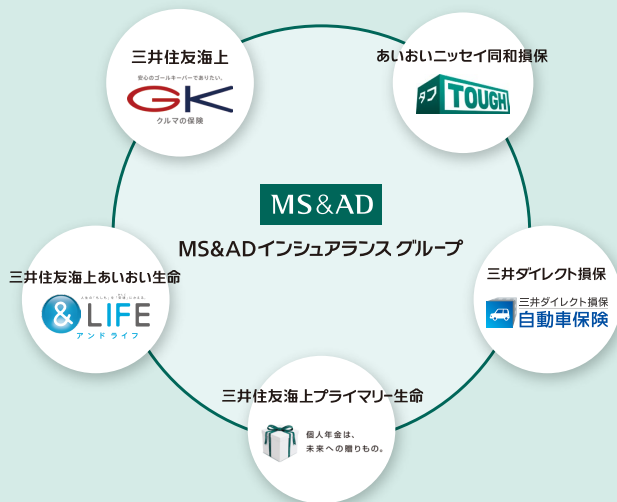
三井住友海上

安心のゴールキーパーでありたい。

GK

クルマの保険

あいおいニッセイ同和損保

タフ TOUGH

MS&AD

MS&ADインシュアランス グループ

三井住友海上あいおい生命

&LIFE

アンドライフ

三井ダイレクト損保

三井ダイレクト損保
自動車保険

三井住友海上プライマリー生命

個人年金は、
未来への贈りもの。